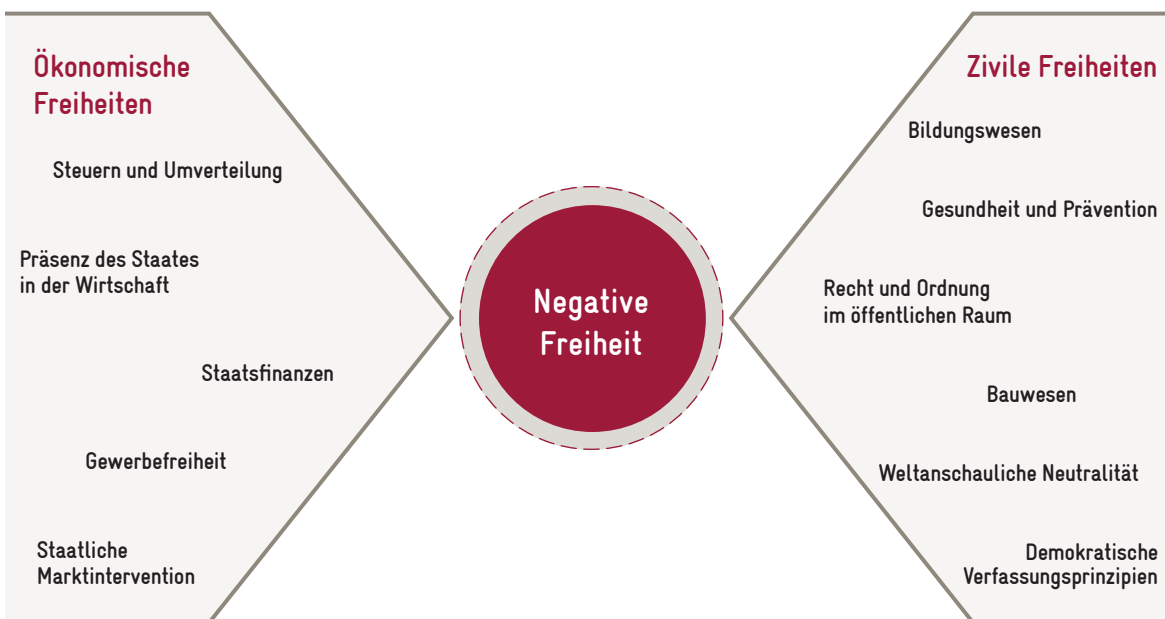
Ökonomische Freiheiten

Steuern und Umverteilung

Präsenz des Staates in der Wirtschaft

Staatsfinanzen

Gewerbefreiheit

Staatliche Marktintervention

Negative Freiheit

Zivile Freiheiten

Bildungswesen

Gesundheit und Prävention

Recht und Ordnung im öffentlichen Raum

Bauwesen

Weltanschauliche Neutralität

Demokratische Verfassungsprinzipien